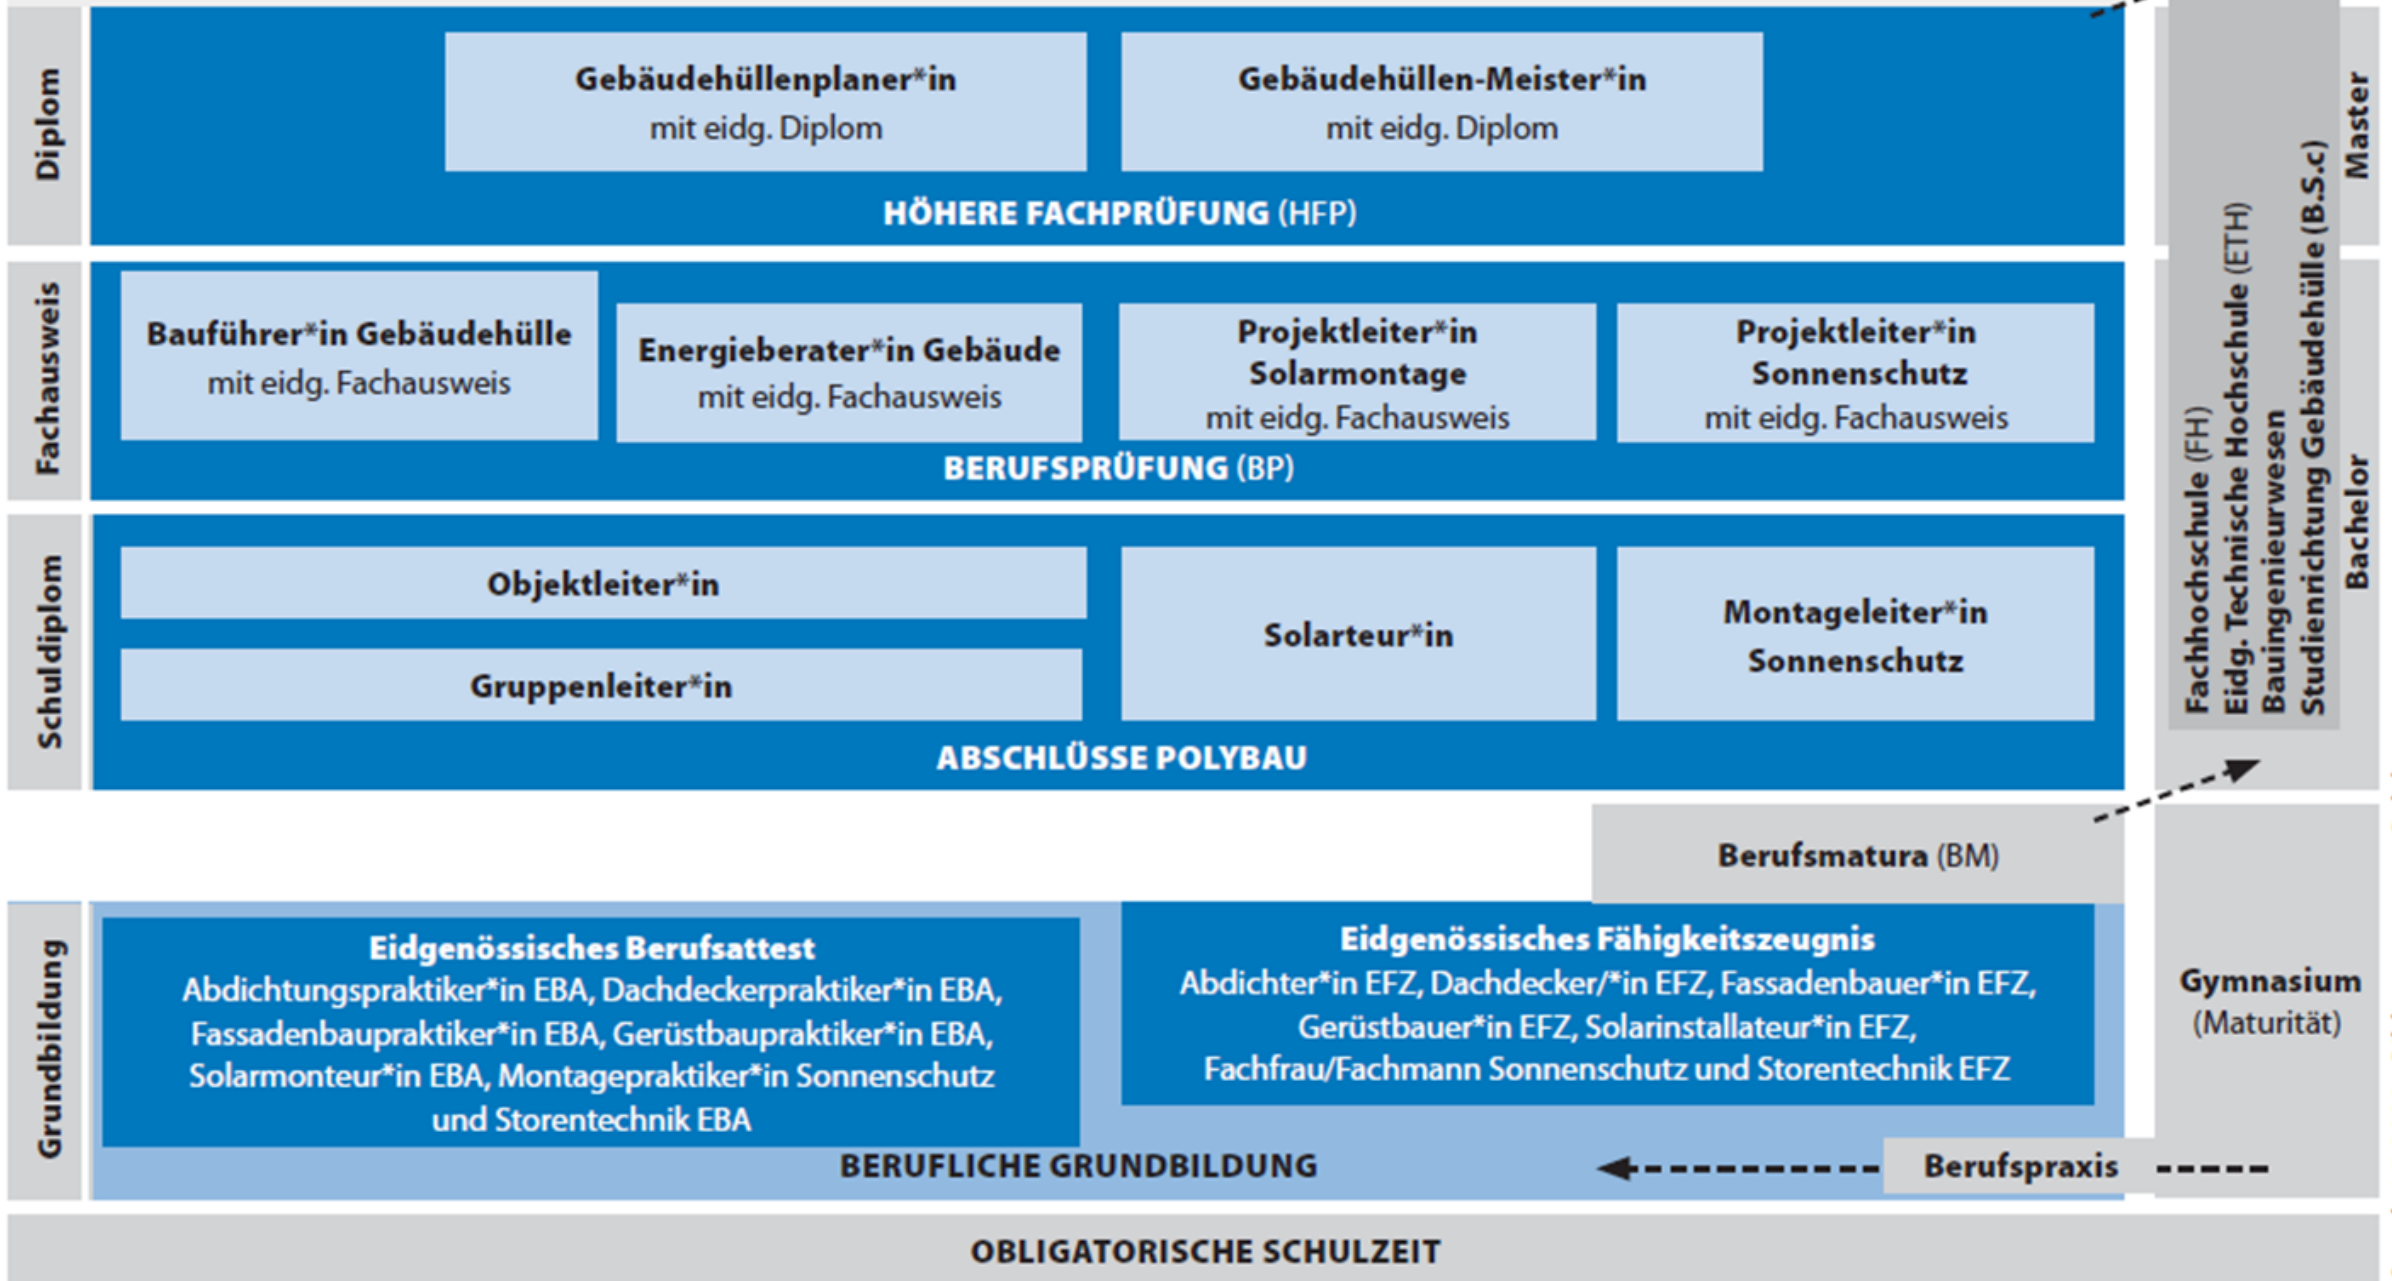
Diplom

Gebäudehüllenplaner*in
mit eidg. Diplom

Gebäudehüllen-Meister*in
mit eidg. Diplom

HÖHERE FACHPRÜFUNG (HFP)

Master

Fachausweis

Bauführer*in Gebäudehülle
mit eidg. Fachausweis

Energieberater*in Gebäude
mit eidg. Fachausweis

Projektleiter*in Solarmontage
mit eidg. Fachausweis

Projektleiter*in Sonnenschutz
mit eidg. Fachausweis

BERUFSPRÜFUNG (BP)

Fachhochschule (FH)
Eidg. Technische Hochschule (ETH)
Bauingenieurwesen
Studienrichtung Gebäudehülle (B.S.c)

Bachelor

Schuldiplom

Objektleiter*in

Gruppenleiter*in

Solarteur*in

Montageleiter*in Sonnenschutz

ABSCHLÜSSE POLYBAU

Berufsmatura (BM)

Grundbildung

Eidgenössisches Berufsattest
Abdichtungspraktiker*in EBA, Dachdeckerpraktiker*in EBA, Fassadenbaupraktiker*in EBA, Gerüstbaupraktiker*in EBA, Solarmonteur*in EBA, Montagepraktiker*in Sonnenschutz und Storentechnik EBA

Eidgenössisches Fähigkeitszeugnis
Abdichter*in EFZ, Dachdecker/*in EFZ, Fassadenbauer*in EFZ, Gerüstbauer*in EFZ, Solarinstallateur*in EFZ, Fachfrau/Fachmann Sonnenschutz und Storentechnik EFZ

Gymnasium
(Maturität)

BERUFLICHE GRUNDBILDUNG

Berufspraxis

OBLIGATORISCHE SCHULZEIT